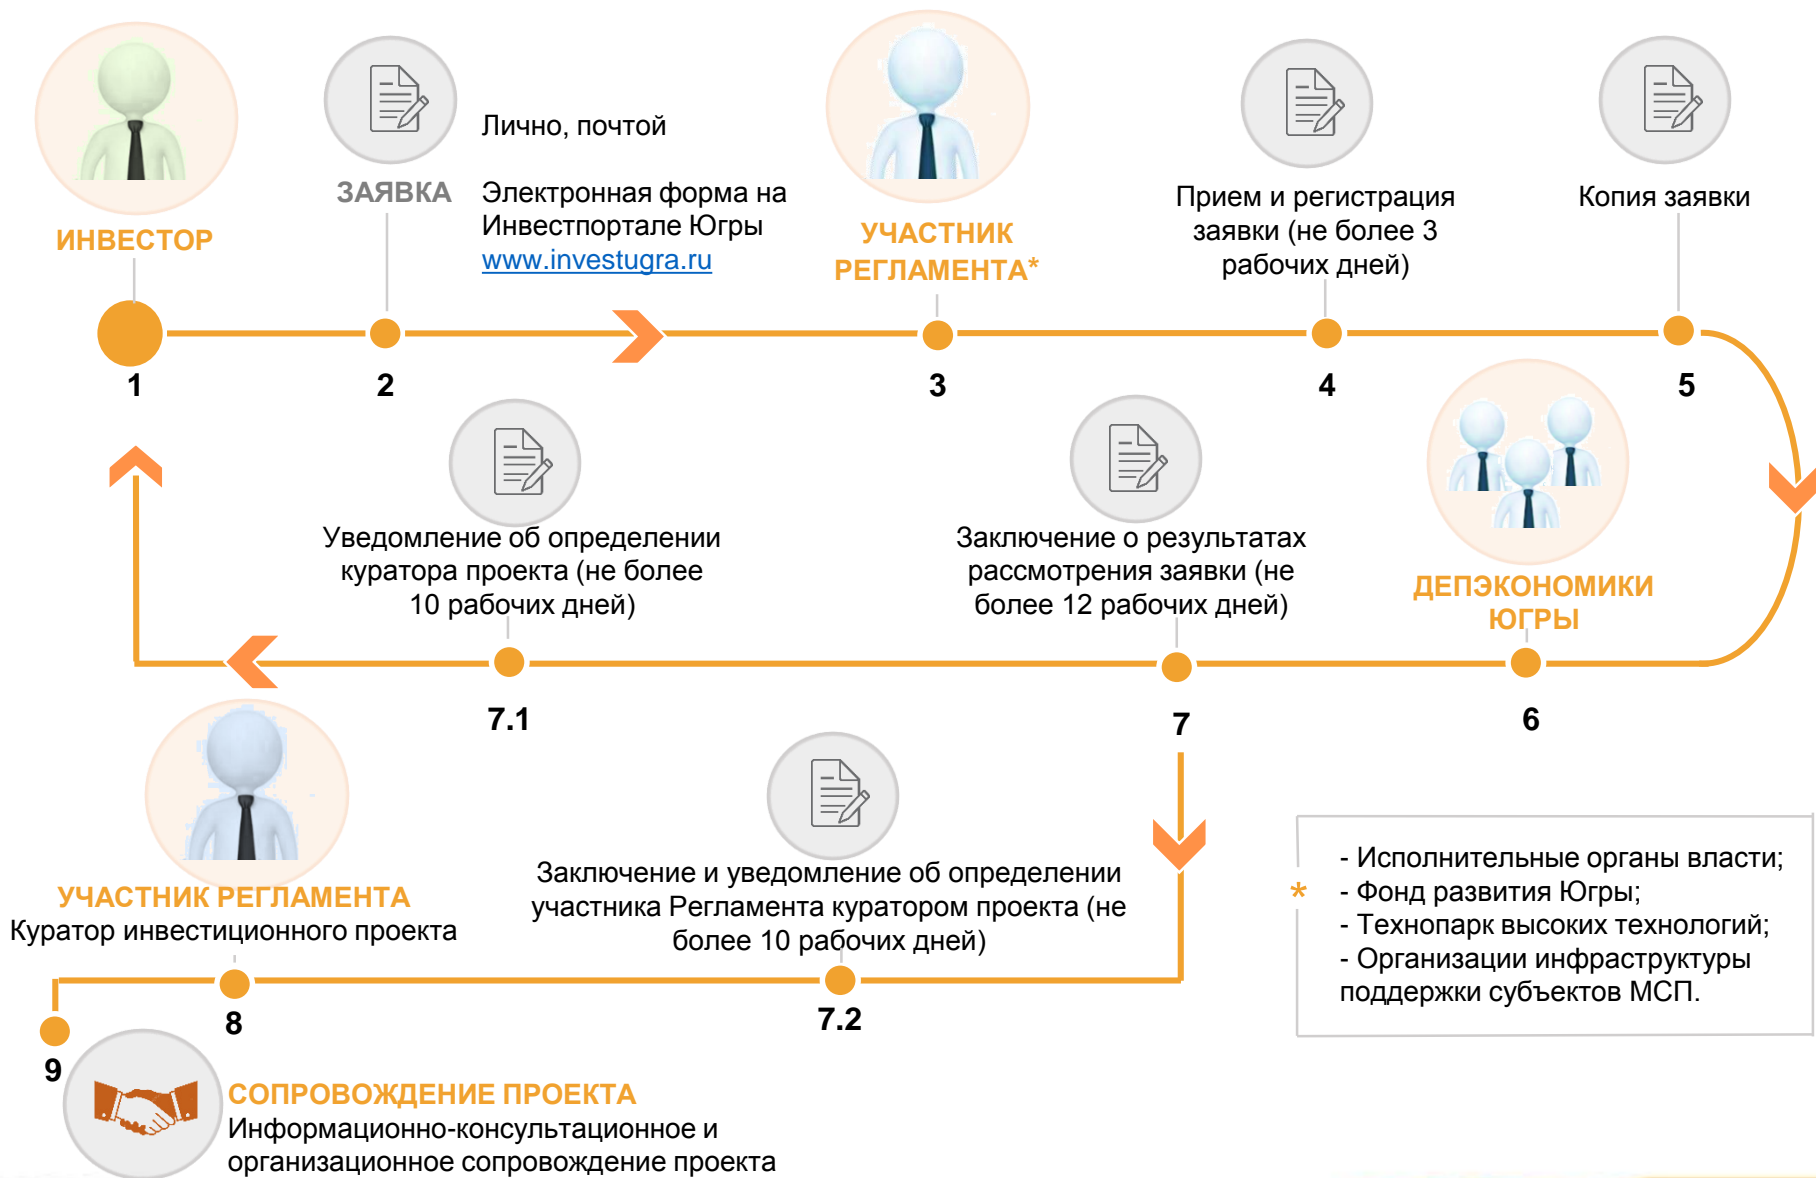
ИНВЕСТОР

ЗАЯВКА

Лично, почтой

Электронная форма на Инвестпортале Югры www.investugra.ru

УЧАСТНИК РЕГЛАМЕНТА*

Прием и регистрация заявки (не более 3 рабочих дней)

Копия заявки

1

2

3

4

5

Уведомление об определении куратора проекта (не более 10 рабочих дней)

Заключение о результатах рассмотрения заявки (не более 12 рабочих дней)

ДЕПЭКОНОМИКИ ЮГРЫ

7.1

7

6

УЧАСТНИК РЕГЛАМЕНТА
Куратор инвестиционного проекта

Заключение и уведомление об определении участника Регламента куратором проекта (не более 10 рабочих дней)

*

- Исполнительные органы власти;
- Фонд развития Югры;
- Технопарк высоких технологий;
- Организации инфраструктуры поддержки субъектов МСП.

8

7.2

9

СОПРОВОЖДЕНИЕ ПРОЕКТА
Информационно-консультационное и организационное сопровождение проекта